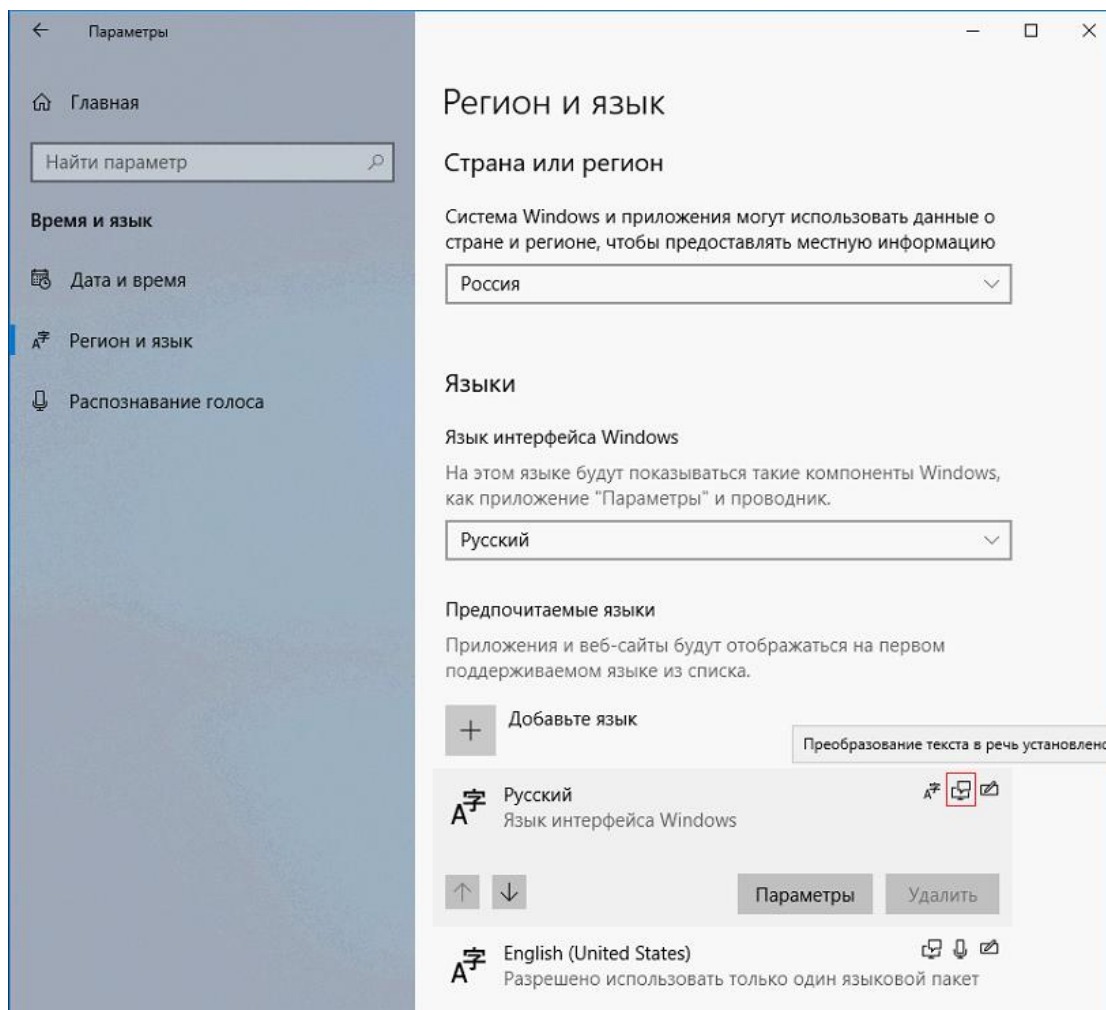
Параметры

Главная

Найти параметр

Время и язык

Дата и время

Регион и язык

Распознавание голоса

Регион и язык

Страна или регион

Система Windows и приложения могут использовать данные о стране и регионе, чтобы предоставлять местную информацию

Россия

Языки

Язык интерфейса Windows

На этом языке будут показываться такие компоненты Windows, как приложение "Параметры" и проводник.

Русский

Предпочитаемые языки

Приложения и веб-сайты будут отображаться на первом поддерживаемом языке из списка.

Добавьте язык

Преобразование текста в речь установлено

Русский
Язык интерфейса Windows

Параметры
Удалить

English (United States)
Разрешено использовать только один языковой пакет